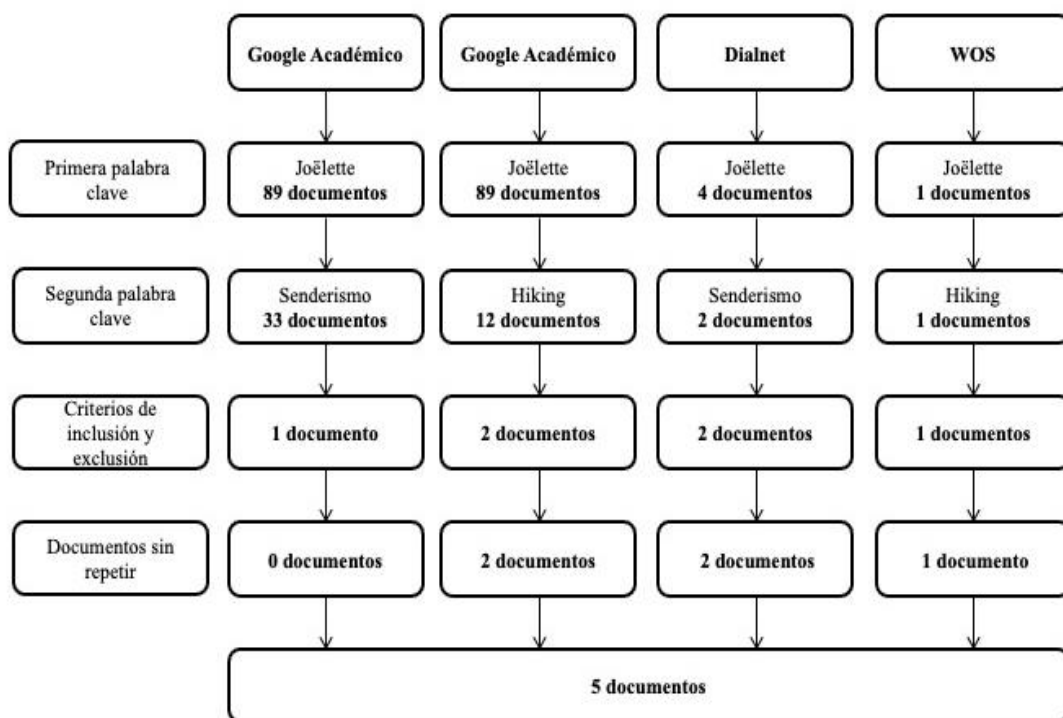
| | Google Académico | Google Académico | Dialnet | WOS |
|---|---|---|---|---|
| Primera palabra clave | Joëlette **89 documentos** | Joëlette **89 documentos** | Joëlette **4 documentos** | Joëlette **1 documentos** |
| Segunda palabra clave | Senderismo **33 documentos** | Hiking **12 documentos** | Senderismo **2 documentos** | Hiking **1 documentos** |
| Criterios de inclusión y exclusión | **1 documento** | **2 documentos** | **2 documentos** | **1 documentos** |
| Documentos sin repetir | **0 documentos** | **2 documentos** | **2 documentos** | **1 documento** |

**5 documentos**